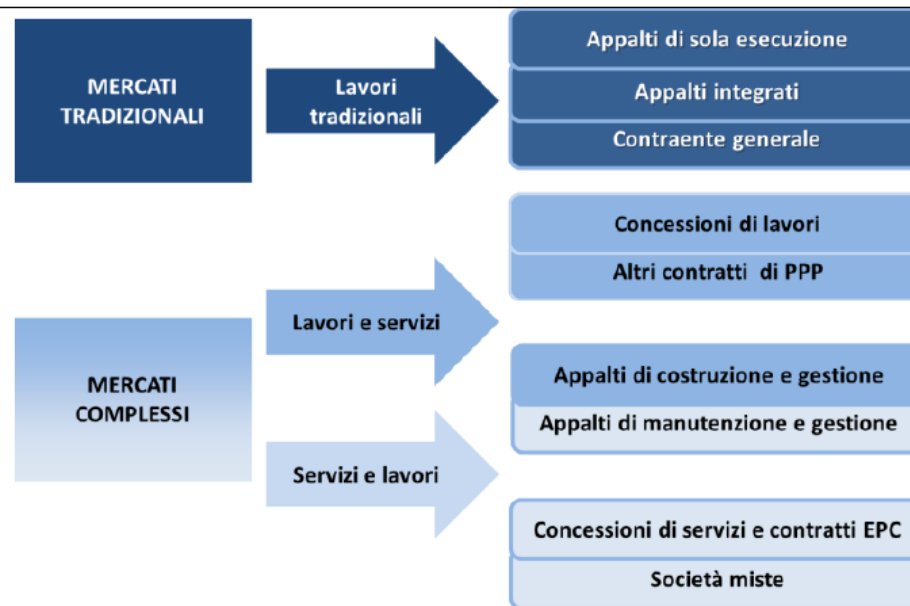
MERCATI TRADIZIONALI

Lavori tradizionali

Appalti di sola esecuzione

Appalti integrati

Contraente generale

Concessioni di lavori

Altri contratti di PPP

Lavori e servizi

MERCATI COMPLESSI

Appalti di costruzione e gestione

Appalti di manutenzione e gestione

Servizi e lavori

Concessioni di servizi e contratti EPC

Società miste